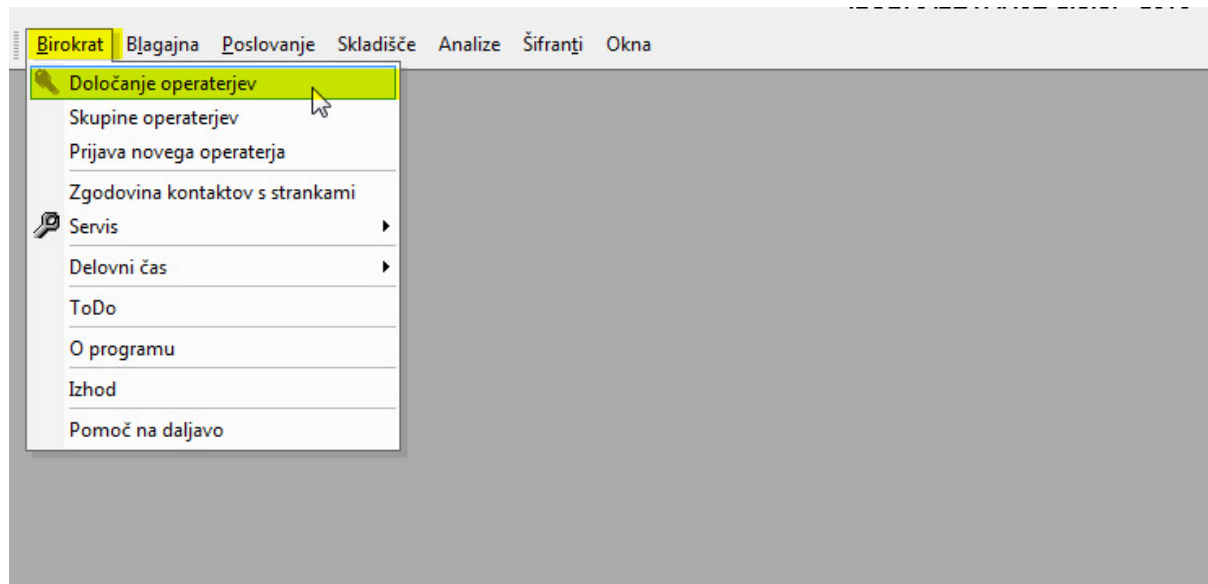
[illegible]

Birokrat Blagajna Poslovanje Skladišče Analize Šifranti Okna

Določanje operaterjev
Skupine operaterjev
Prijava novega operaterja
Zgodovina kontaktov s strankami
Servis
Delovni čas
ToDo
O programu
Izhod
Pomoč na daljavo